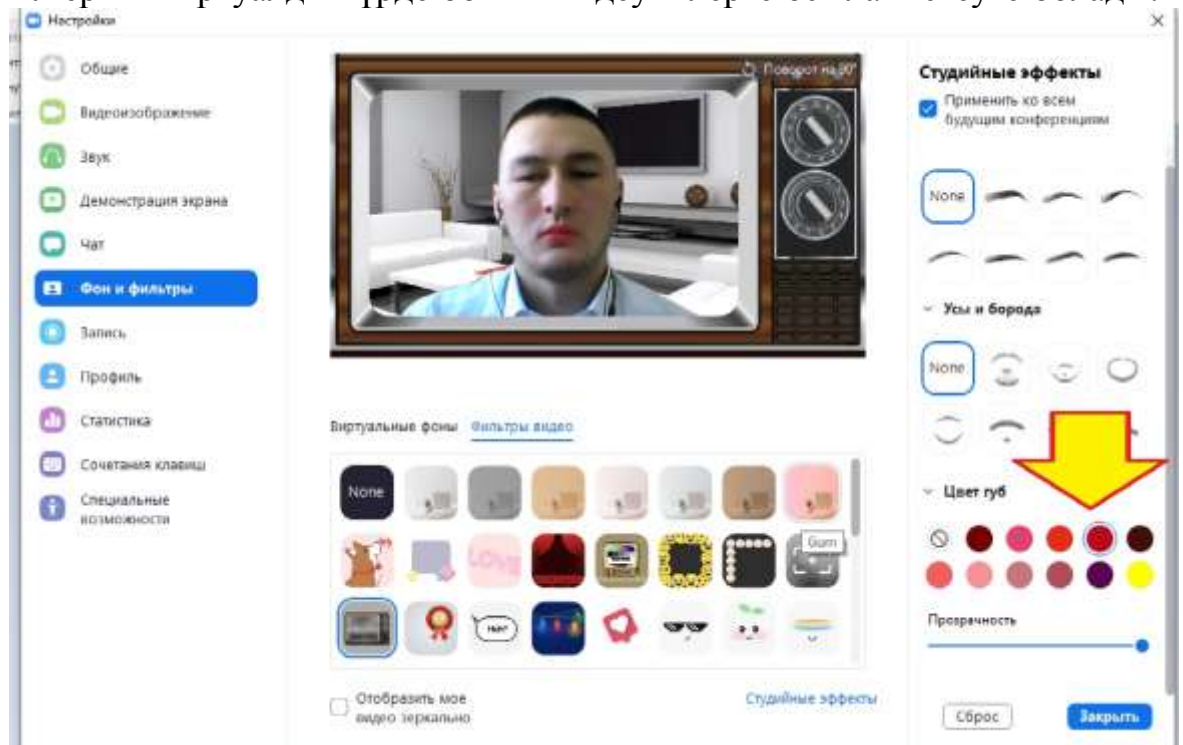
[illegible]

Настройки

Общие

Видеоизображение

Звук

Демонстрация экрана

Чат

Фон и фильтры

Запись

Профиль

Статистика

Сочетания клавиш

Специальные возможности

Поворот на 90°

Виртуальные фоны

Фильтры видео

None

Love

Gum

Hey!

Отобразить мое видео зеркально

Студийные эффекты

Студийные эффекты

Применить ко всем будущим конференциям

None

Усы и борода

None

Цвет губ

Прозрачность

Сброс

Закрыть